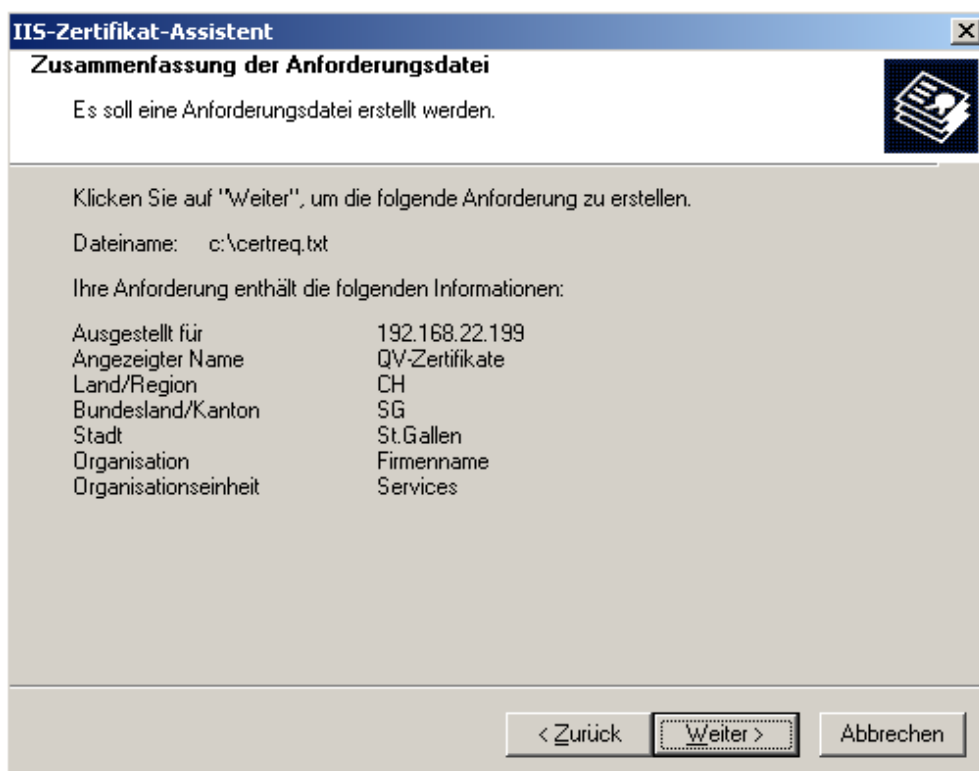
IIS-Zertifikat-Assistent

Zusammenfassung der Anforderungsdatei

Es soll eine Anforderungsdatei erstellt werden.

Klicken Sie auf "Weiter", um die folgende Anforderung zu erstellen.

Dateiname: c:\certreq.txt

Ihre Anforderung enthält die folgenden Informationen:

| | |
|---|---|
| Ausgestellt für | 192.168.22.199 |
| Angezeigter Name | QV-Zertifikate |
| Land/Region | CH |
| Bundesland/Kanton | SG |
| Stadt | St.Gallen |
| Organisation | Firmenname |
| Organisationseinheit | Services |

< Zurück Weiter > Abbrechen